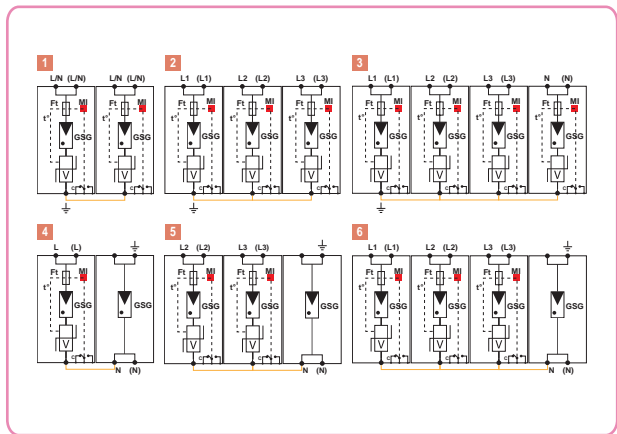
1

L/N (L/N) L/N (L/N)

Ft MI t° GSG V C

Ft MI t° GSG V C

2

L1 (L1) L2 (L2) L3 (L3)

Ft MI t° GSG V C

Ft MI t° GSG V C

Ft MI t° GSG V C

3

L1 (L1) L2 (L2) L3 (L3) N (N)

Ft MI t° GSG V C

Ft MI t° GSG V C

Ft MI t° GSG V C

Ft MI t° GSG V C

4

L (L)

Ft MI t° GSG V C

GSG

N (N)

5

L2 (L2) L3 (L3)

Ft MI t° GSG V C

Ft MI t° GSG V C

GSG

N (N)

6

L1 (L1) L2 (L2) L3 (L3)

Ft MI t° GSG V C

Ft MI t° GSG V C

Ft MI t° GSG V C

GSG

N (N)